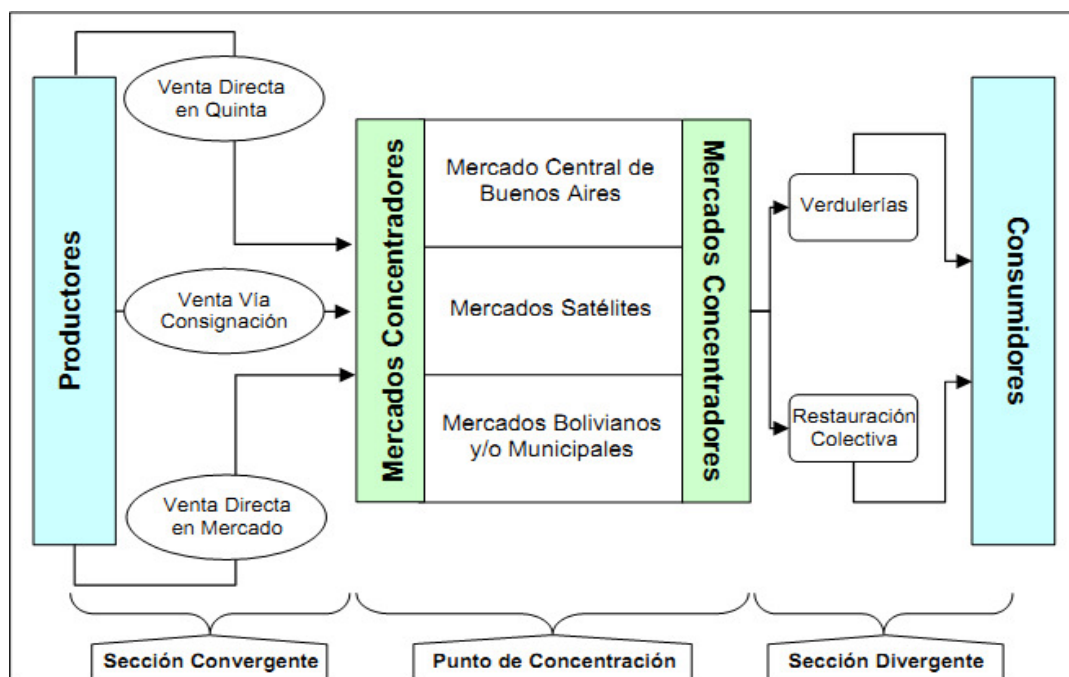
Productores

Venta Directa en Quinta

Venta Vía Consignación

Venta Directa en Mercado

Mercados Concentradores

Mercado Central de Buenos Aires

Mercados Satélites

Mercados Bolivianos y/o Municipales

Mercados Concentradores

Verdulerías

Restauración Colectiva

Consumidores

Sección Convergente

Punto de Concentración

Sección Divergente